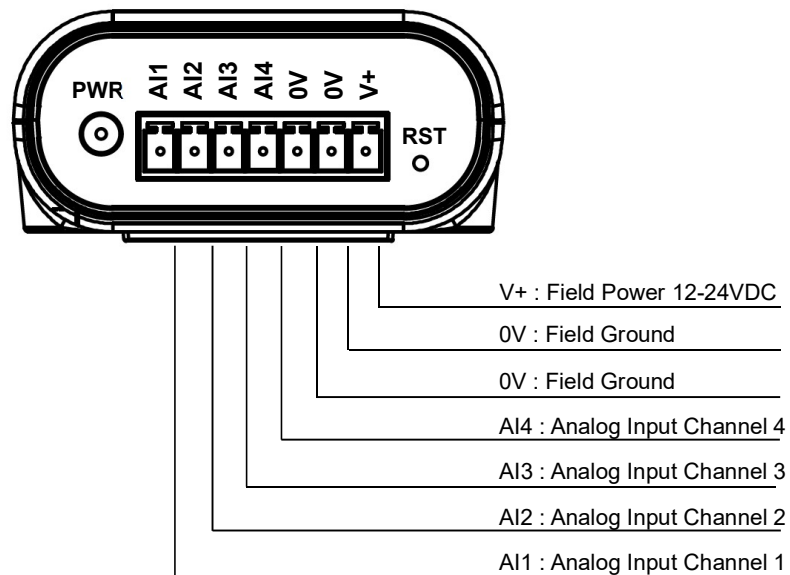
PWR

AI1 AI2 AI3 AI4 0V 0V V+

RST

V+ : Field Power 12-24VDC

0V : Field Ground

0V : Field Ground

AI4 : Analog Input Channel 4

AI3 : Analog Input Channel 3

AI2 : Analog Input Channel 2

AI1 : Analog Input Channel 1